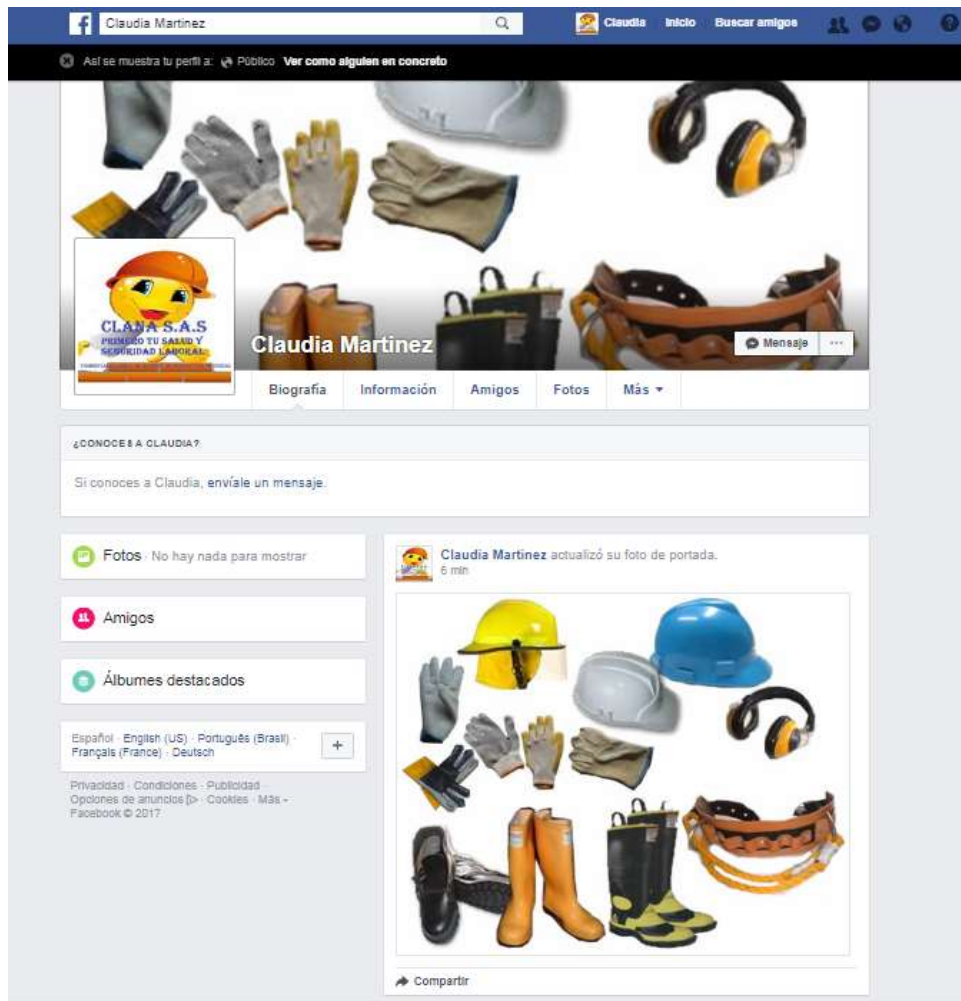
Claudia Martinez

Claudia Inicio Buscar amigos

Así se muestra tu perfil a: Público Ver como alguien en concreto

CLANA S.A.S
PRIMERO TU SALUD Y SEGURIDAD LABORAL
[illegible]

Claudia Martinez

Mensaje ···

Biografía Información Amigos Fotos Más ▾

¿CONOCES A CLAUDIA?

Si conoces a Claudia, envíale un mensaje.

Fotos · No hay nada para mostrar

Amigos

Álbumes destacados

Español · English (US) · Português (Brasil) · Français (France) · Deutsch

+

Privacidad · Condiciones · Publicidad · Opciones de anuncios · Cookies · Más · Facebook © 2017

Claudia Martinez actualizó su foto de portada.
6 min

Compartir